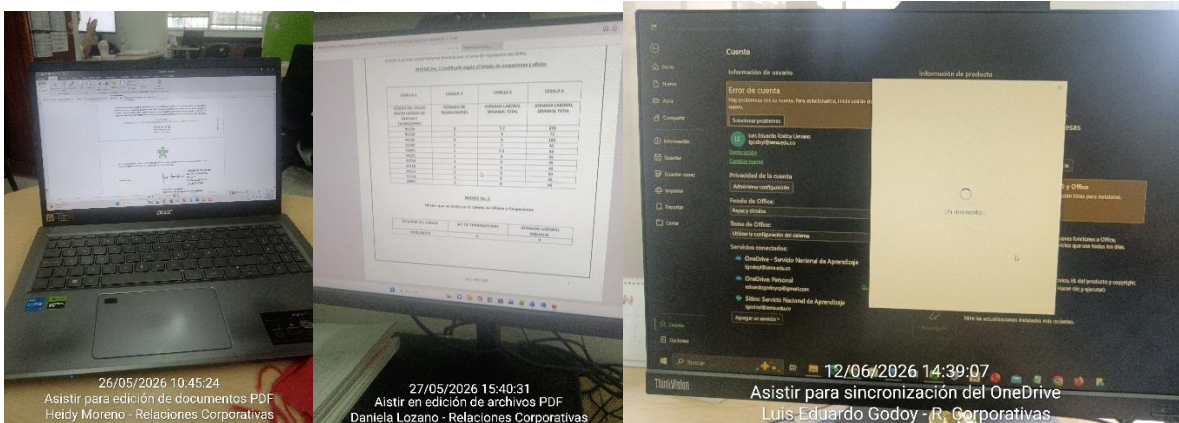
acer

26/05/2026 10:45:24
Asistir para edición de documentos PDF
Heidy Moreno - Relaciones Corporativas

27/05/2026 15:40:31
Aistir en edición de archivos PDF
Daniela Lozano - Relaciones Corporativas

Cuenta

Información de usuario

Información de producto

Error de cuenta

Solucionar problemas

Luis Eduardo Godoy Linares

Cerrar sesión

Cambiar cuenta

Privacidad de la cuenta

Administrar configuración

Fondo de Office:

Tema de Office:

Servicios conectados:

OneDrive - Servicio Nacional de Aprendizaje

OneDrive Personal

Sitios: Servicio Nacional de Aprendizaje

Agregar un servicio

Un momento...

Inicio

Nuevo

Abrir

Información

Guardar

Guardar como

Imprimir

Compartir

Exportar

Cerrar

Cuenta

Opciones

Buscar

ThinkVision

12/06/2026 14:39:07
Asistir para sincronización del OneDrive
Luis Eduardo Godoy - R. Corporativas